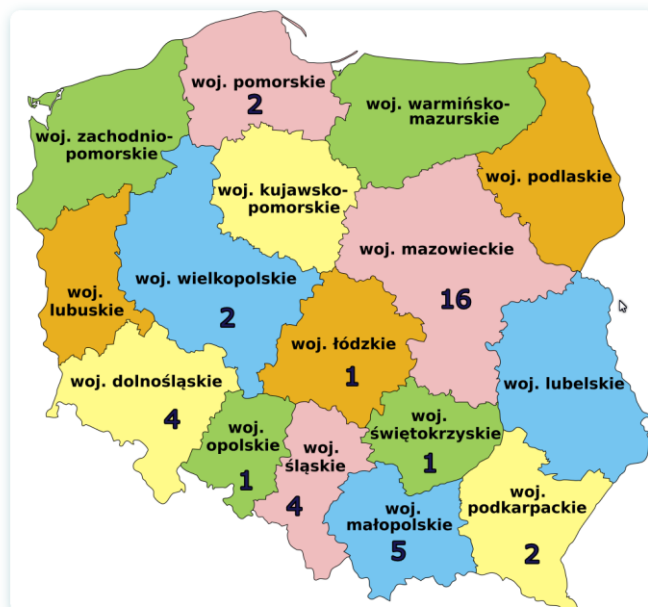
woj. pomorskie
2

woj. warmińsko-mazurskie

woj. zachodnio-pomorskie

woj. kujawsko-pomorskie

woj. podlaskie

woj. mazowieckie
16

woj. lubuskie

woj. wielkopolskie
2

woj. łódzkie
1

woj. dolnośląskie
4

woj. lubelskie

woj. opolskie
1

woj. śląskie
4

woj. świętokrzyskie
1

woj. małopolskie
5

woj. podkarpackie
2